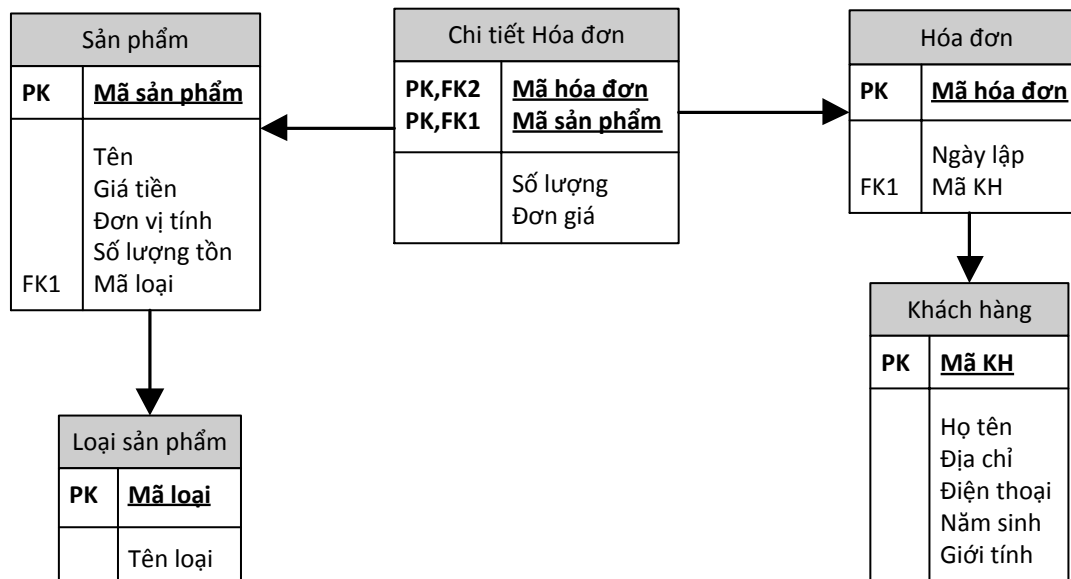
Sản phẩm

| PK | Mã sản phẩm |
|---|---|
| FK1 | Tên<br>Giá tiền<br>Đơn vị tính<br>Số lượng tồn<br>Mã loại |

Chi tiết Hóa đơn

| PK,FK2<br>PK,FK1 | Mã hóa đơn<br>Mã sản phẩm |
|---|---|
| | Số lượng<br>Đơn giá |

Hóa đơn

| PK | Mã hóa đơn |
|---|---|
| FK1 | Ngày lập<br>Mã KH |

Loại sản phẩm

| PK | Mã loại |
|---|---|
| | Tên loại |

Khách hàng

| PK | Mã KH |
|---|---|
| | Họ tên<br>Địa chỉ<br>Điện thoại<br>Năm sinh<br>Giới tính |